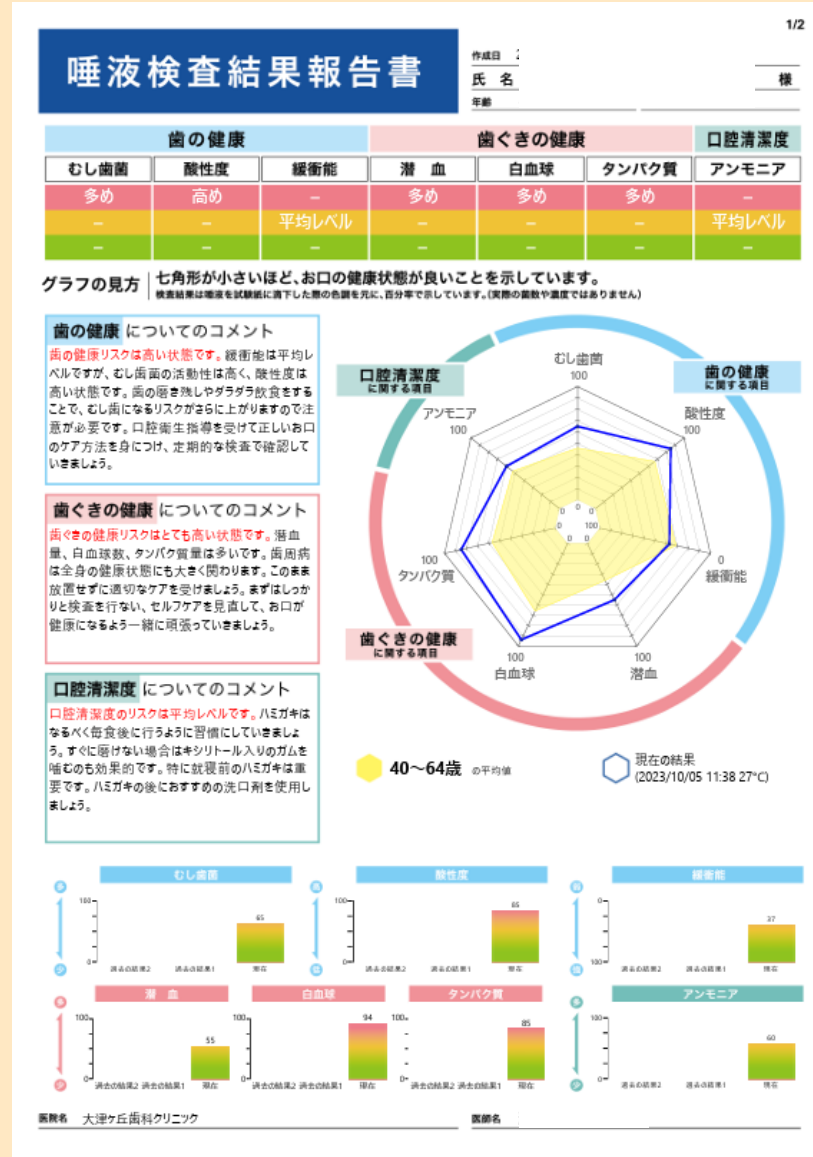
1/2

唾液検査結果報告書

作成日 2
氏 名 様
年齢

| 歯の健康 | | | 歯ぐきの健康 | | | 口腔清潔度 |
|---|---|---|---|---|---|---|
| むし歯菌 | 酸性度 | 緩衝能 | 潜 血 | 白血球 | タンパク質 | アンモニア |
| 多め | 高め | – | 多め | 多め | 多め | – |
| – | – | 平均レベル | – | – | – | 平均レベル |
| – | – | – | – | – | – | – |

グラフの見方 七角形が小さいほど、お口の健康状態が良いことを示しています。
検査結果は唾液を試験紙に滴下した際の色調を元に、百分率で示しています。(実際の菌数や濃度ではありません)

歯の健康 についてのコメント
歯の健康リスクは高い状態です。緩衝能は平均レベルですが、むし歯菌の活動性は高く、酸性度は高い状態です。歯の磨き残しやダラダラ飲食をすることで、むし歯になるリスクがさらに上がりますので注意が必要です。口腔衛生指導を受けて正しいお口のケア方法を身につけ、定期的な検査で確認していきましょう。

歯ぐきの健康 についてのコメント
歯ぐきの健康リスクはとても高い状態です。潜血量、白血球数、タンパク質量は多いです。歯周病は全身の健康状態にも大きく関わります。このまま放置せずに適切なケアを受けましょう。まずはしっかりと検査を行ない、セルフケアを見直して、お口が健康になるよう一緒に頑張っていきましょう。

口腔清潔度 についてのコメント
口腔清潔度のリスクは平均レベルです。ハミガキはなるべく毎食後に行うように習慣にしていきましょう。すぐに磨けない場合はキシリトール入りのガムを噛むのも効果的です。特に就寝前のハミガキは重要です。ハミガキの後におすすめの洗口剤を使用しましょう。

口腔清潔度 に関する項目
歯の健康 に関する項目
歯ぐきの健康 に関する項目
むし歯菌 100
酸性度 100
緩衝能 0
潜血 100
白血球 100
タンパク質 100
アンモニア 100
0 0 0 0 0 100 0

40〜64歳 の平均値
現在の結果 (2023/10/05 11:38 27°C)

むし歯菌 100 0 65 過去の結果2 過去の結果1 現在
酸性度 100 0 85 過去の結果2 過去の結果1 現在
緩衝能 0 37 過去の結果2 過去の結果1 現在
潜 血 100 0 55 過去の結果2 過去の結果1 現在
白血球 100 94 過去の結果2 過去の結果1 現在
タンパク質 100 85 過去の結果2 過去の結果1 現在
アンモニア 100 0 60 過去の結果2 過去の結果1 現在

医院名 大津ケ丘歯科クリニック
医師名